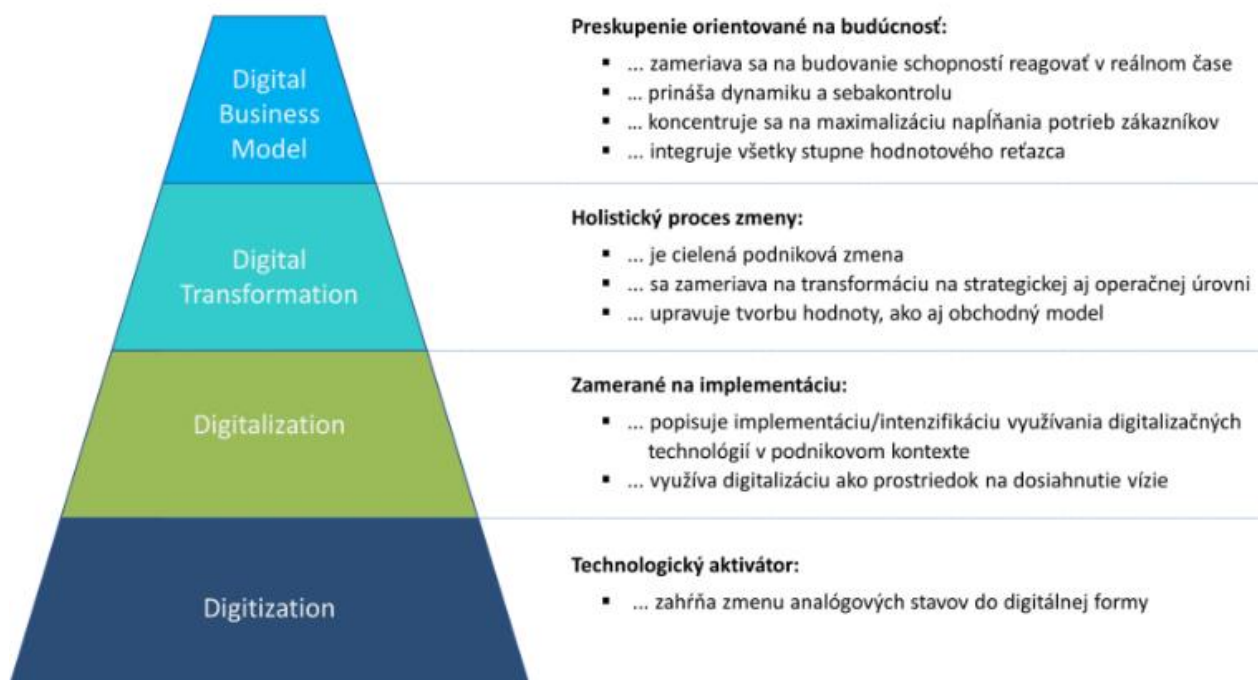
Digital Business Model

Preskupenie orientované na budúcnosť:

- ... zameriava sa na budovanie schopností reagovať v reálnom čase
- ... prináša dynamiku a sebakontrolu
- ... koncentruje sa na maximalizáciu napĺňania potrieb zákazníkov
- ... integruje všetky stupne hodnotového reťazca

Digital Transformation

Holistický proces zmeny:

- ... je cielená podniková zmena
- ... sa zameriava na transformáciu na strategickej aj operačnej úrovni
- ... upravuje tvorbu hodnoty, ako aj obchodný model

Digitalization

Zamerané na implementáciu:

- ... popisuje implementáciu/intenzifikáciu využívania digitalizačných technológií v podnikovom kontexte
- ... využíva digitalizáciu ako prostriedok na dosiahnutie vízie

Digitization

Technologický aktivátor:

- ... zahŕňa zmenu analógových stavov do digitálnej formy